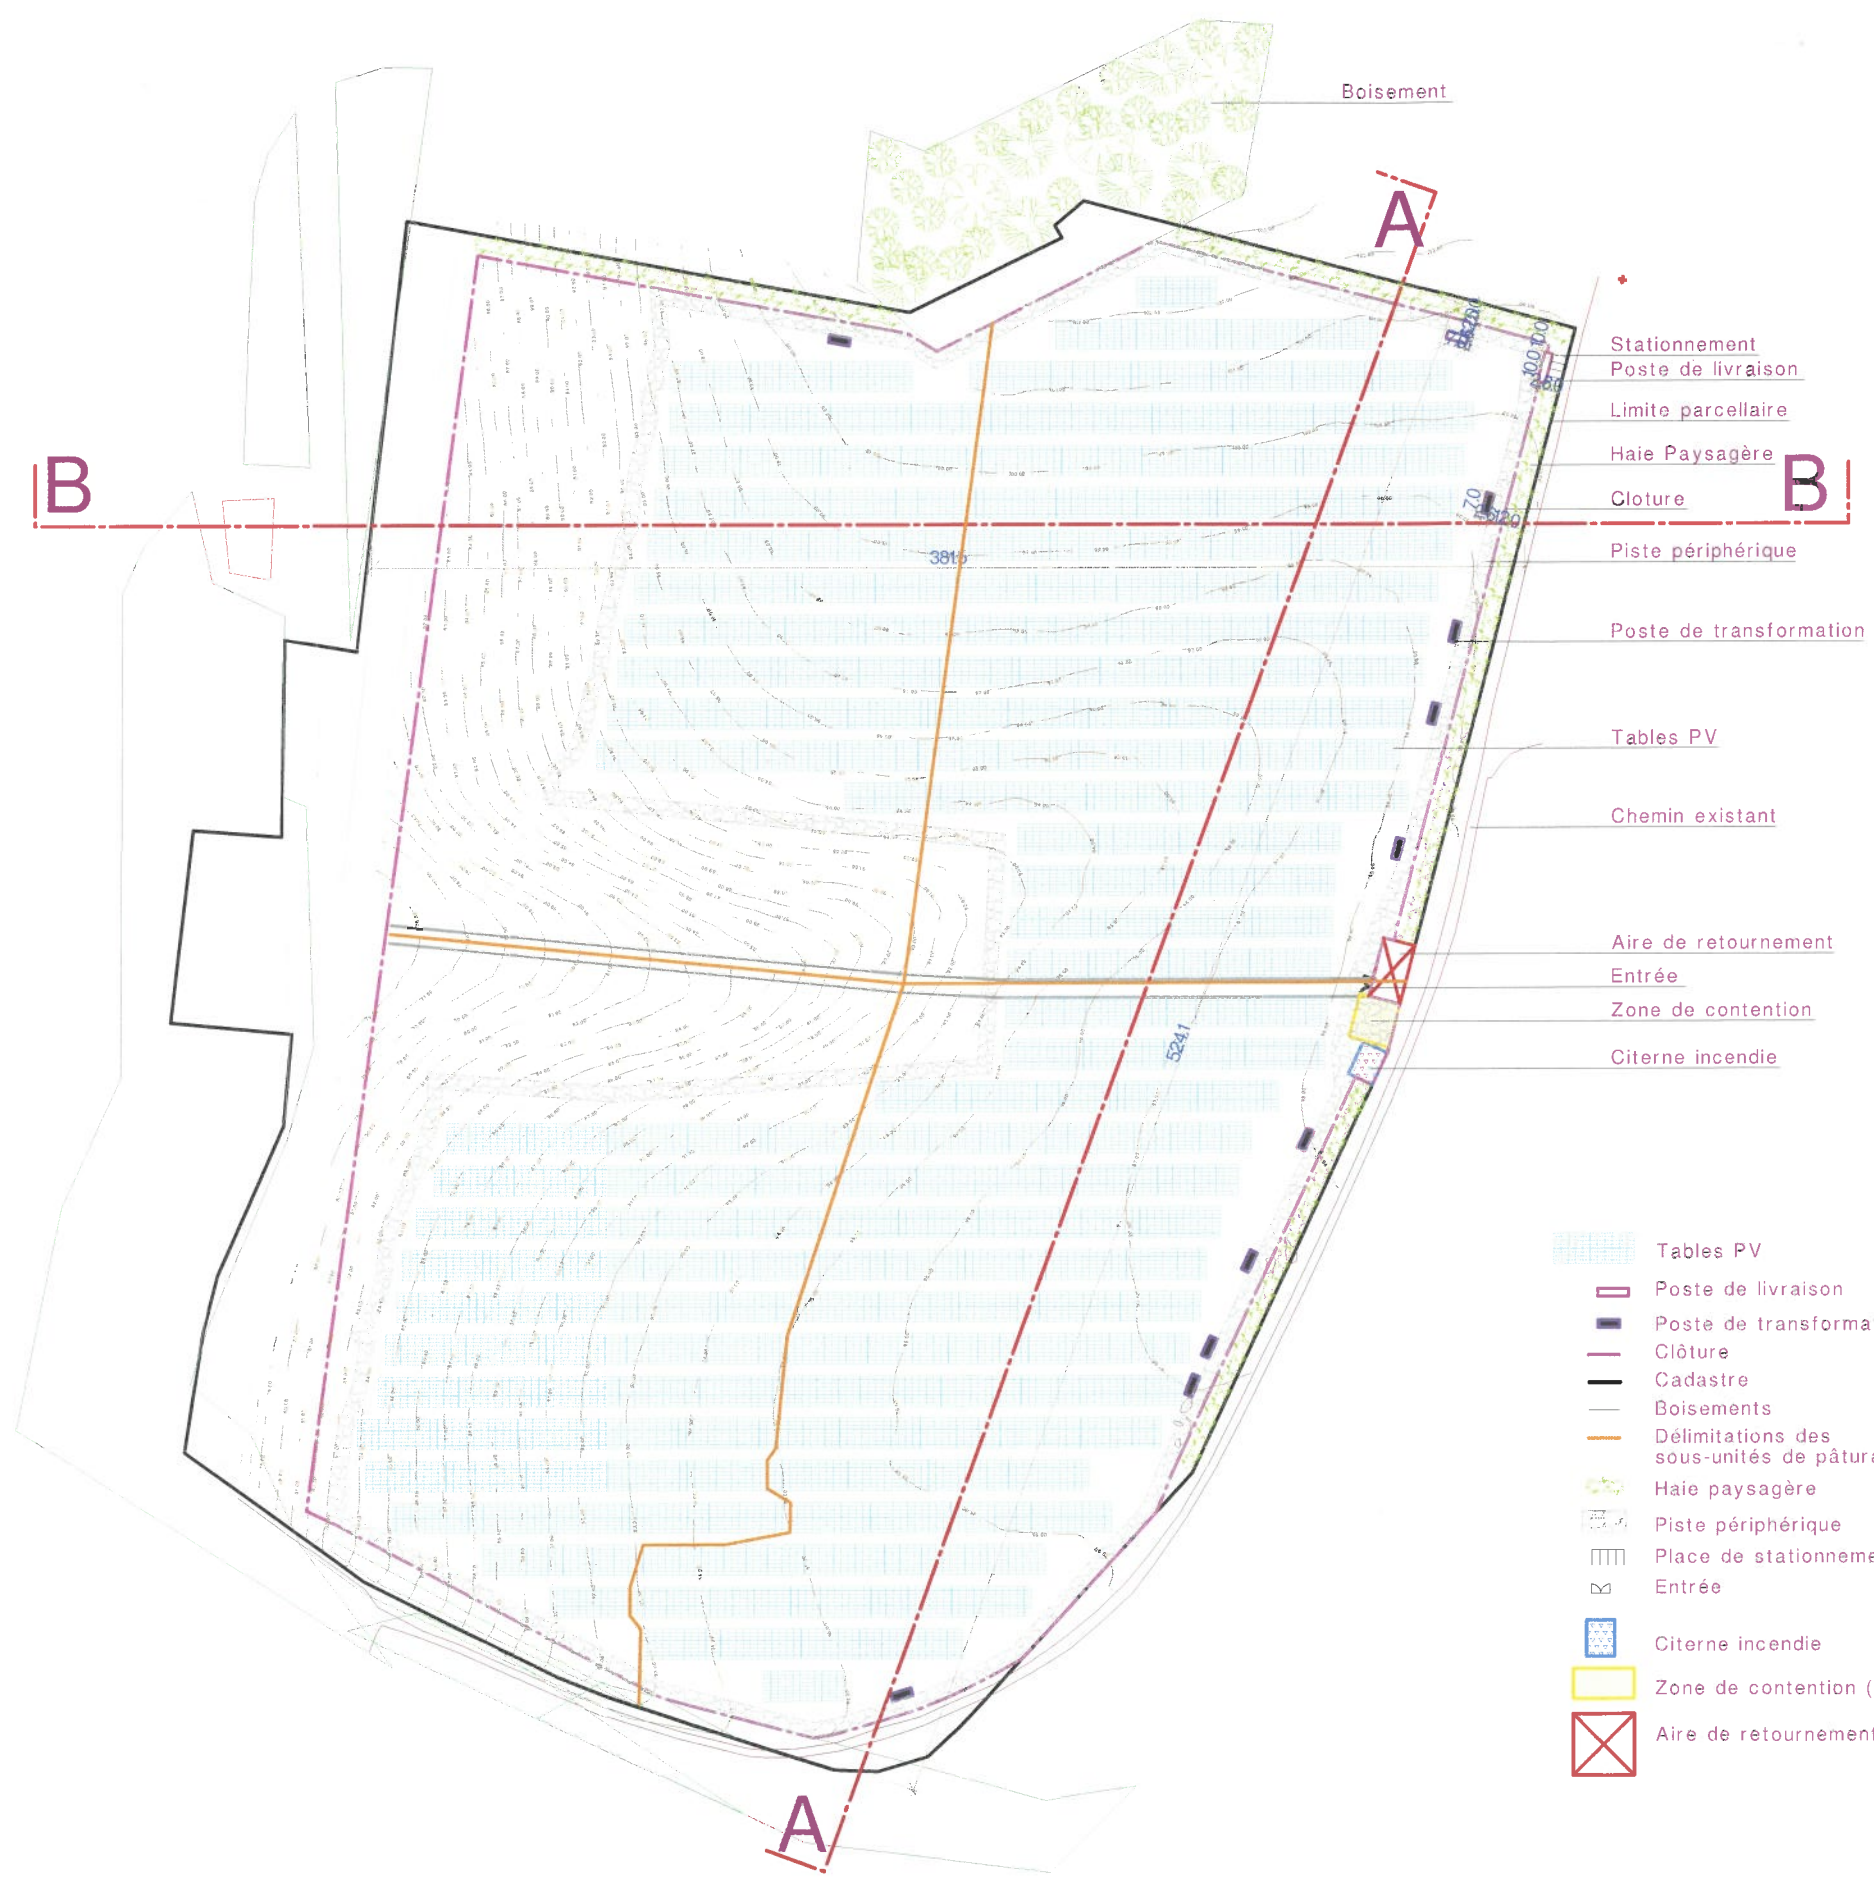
Boisement

A

B

B

Stationnement
Poste de livraison
Limite parcellaire
Haie Paysagère
Cloture
Piste périphérique
Poste de transformation
Tables PV
Chemin existant
Aire de retournement
Entrée
Zone de contention
Citerne incendie

3815

5241

7.0

100 100

A

Tables PV
Poste de livraison
Poste de transforma
Clôture
Cadastre
Boisements
Délimitations des sous-unités de pâtura
Haie paysagère
Piste périphérique
Place de stationneme
Entrée
Citerne incendie
Zone de contention (
Aire de retournement